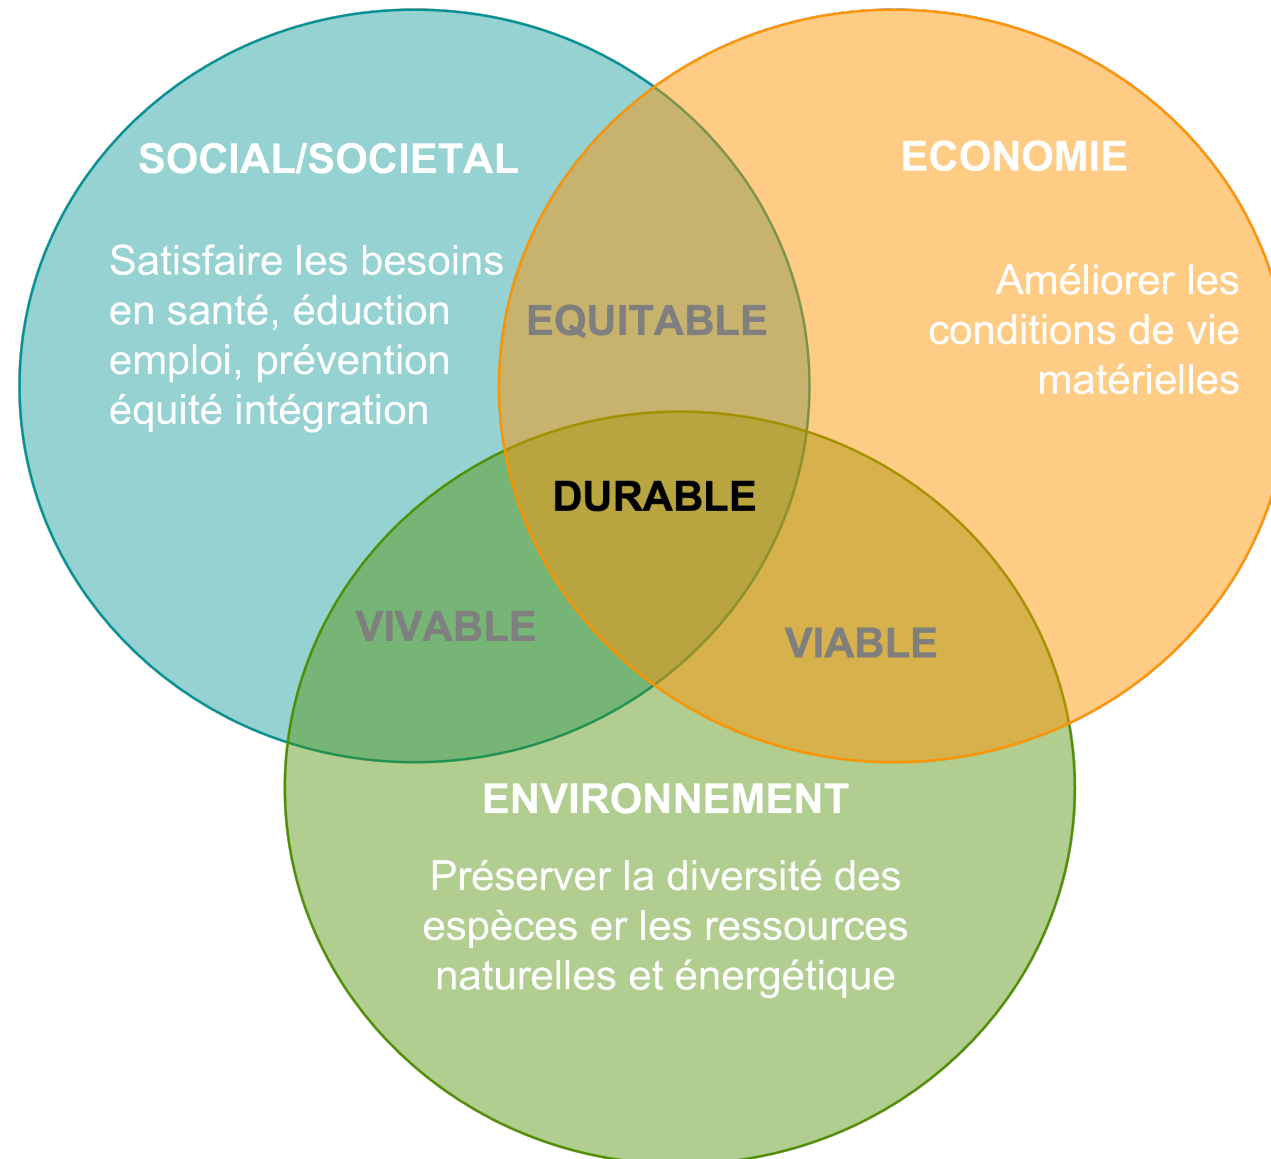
SOCIAL/SOCIETAL

Satisfaire les besoins en santé, éduction emploi, prévention équité intégration

ECONOMIE

Améliorer les conditions de vie matérielles

EQUITABLE

DURABLE

VIVABLE

VIABLE

ENVIRONNEMENT

Préserver la diversité des espèces er les ressources naturelles et énergétique